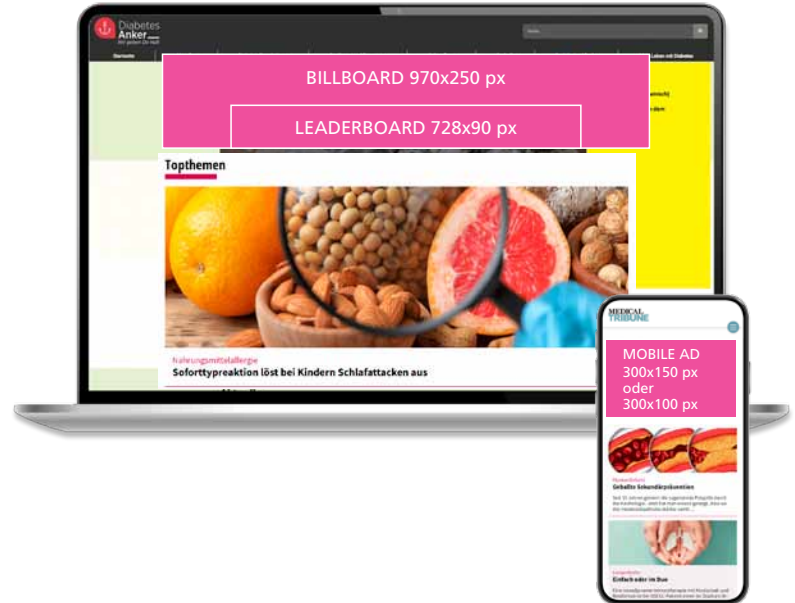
Diabetes Anker

BILLBOARD 970x250 px

LEADERBOARD 728x90 px

Topthemen

Nahrungsmittelallergie

Sofortypreaktion löst bei Kindern Schlafattacken aus

MEDICAL TRIBUNE

MOBILE AD 300x150 px oder 300x100 px

Geballte Sekundärprävention

Einfach oder im Duo

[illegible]